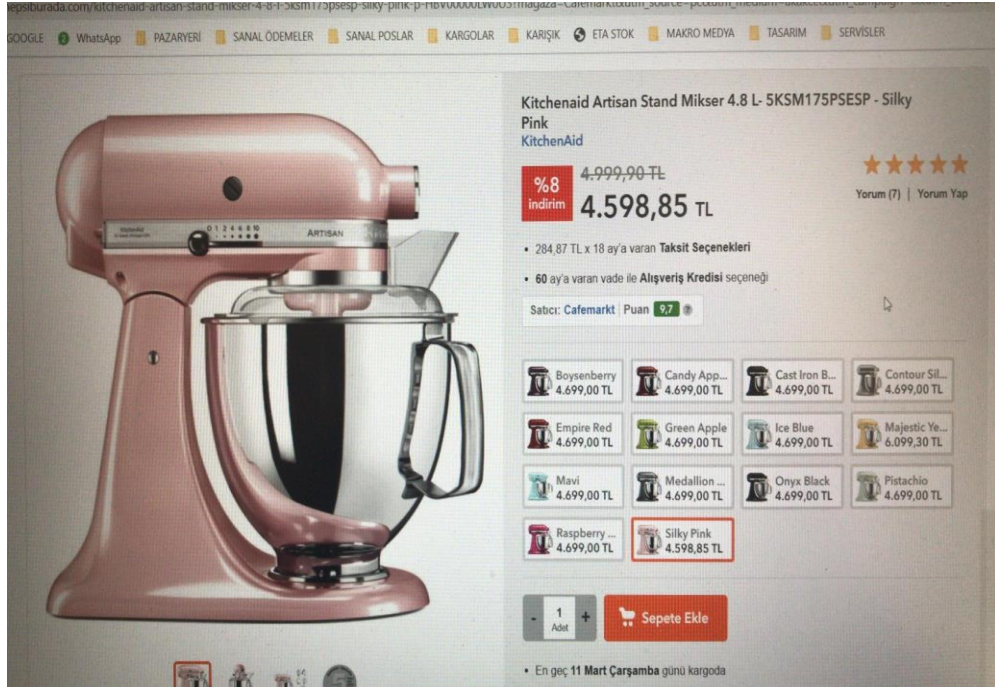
epsiburada.com/kitchenaid-artisan-stand-mikser-4-8-l-5ksm175psesp-silky-pink-p-HBV00000LW0U3?magaza=Cafemarkt&utm_source=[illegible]

GOOGLE WhatsApp PAZARYERİ SANAL ÖDEMELER SANAL POSLAR KARGOLAR KARIŞIK ETA STOK MAKRO MEDYA TASARIM SERVİSLER

ARTISAN

Kitchenaid Artisan Stand Mikser 4.8 L- 5KSM175PSESP - Silky Pink

KitchenAid

%8 indirim

4.999,90 TL

4.598,85 TL

Yorum (7) | Yorum Yap

• 284,87 TL x 18 ay'a varan Taksit Seçenekleri

• 60 ay'a varan vade ile Alışveriş Kredisi seçeneği

Satıcı: Cafemarkt Puan 9,7

| | | | |
|---|---|---|---|
| Boysenberry 4.699,00 TL | Candy App... 4.699,00 TL | Cast Iron B... 4.699,00 TL | Contour Sil... 4.699,00 TL |
| Empire Red 4.699,00 TL | Green Apple 4.699,00 TL | Ice Blue 4.699,00 TL | Majestic Ye... 6.099,30 TL |
| Mavi 4.699,00 TL | Medallion ... 4.699,00 TL | Onyx Black 4.699,00 TL | Pistachio 4.699,00 TL |
| Raspberry ... 4.699,00 TL | Silky Pink 4.598,85 TL | | |

- 1 Adet +

Sepete Ekle

• En geç 11 Mart Çarşamba günü kargoda